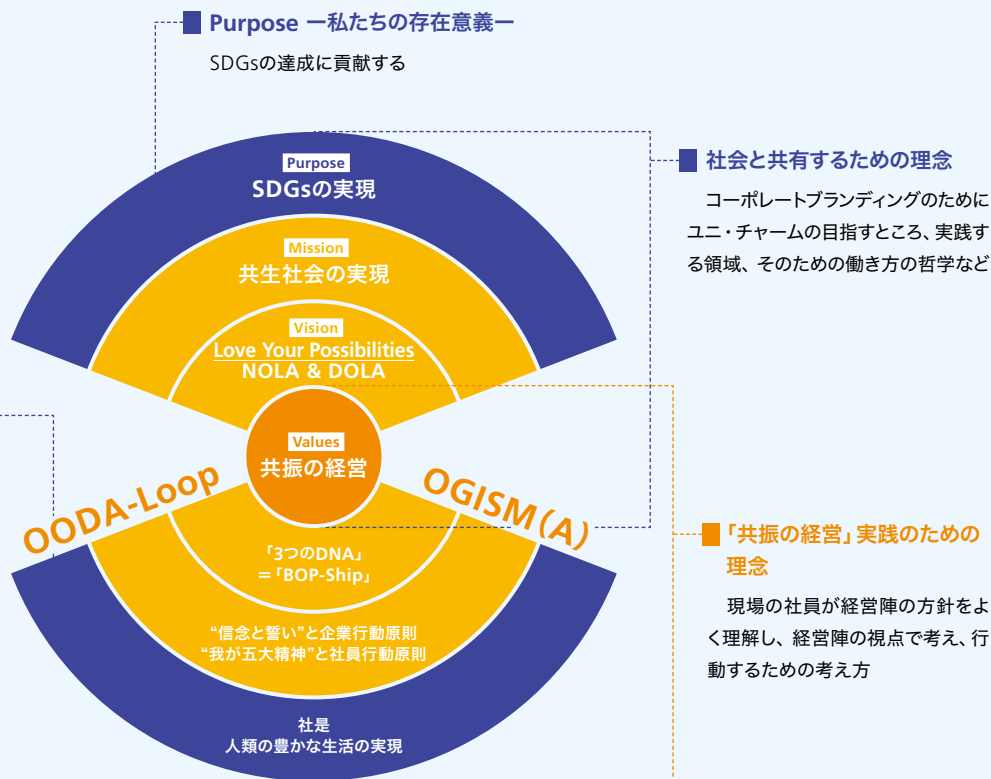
Purpose ー私たちの存在意義ー

SDGsの達成に貢献する

社会と共有するための理念

コーポレートブランディングのためにユニ・チャームの目指すところ、実践する領域、そのための働き方の哲学など

Purpose
SDGsの実現

Mission
共生社会の実現

Vision
Love Your Possibilities
NOLA & DOLA

Values
共振の経営

OODA-Loop

OGISM(A)

「3つのDNA」
＝「BOP-Ship」

“信念と誓い”と企業行動原則
“我が五大精神”と社員行動原則

社是
人類の豊かな生活の実現

「共振の経営」実践のための理念

現場の社員が経営陣の方針をよく理解し、経営陣の視点で考え、行動するための考え方